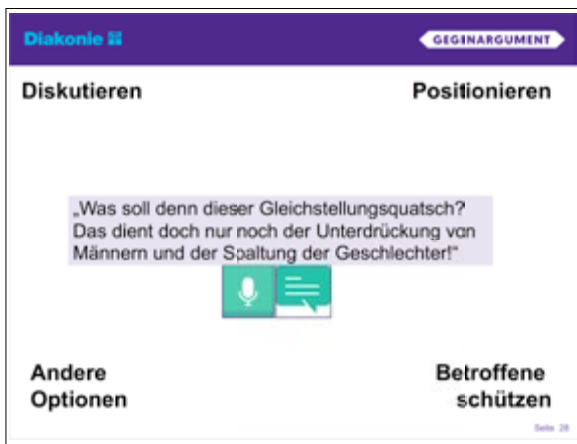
Diakonie

GEGINARGUMENT

Diskutieren

Positionieren

„Was soll denn dieser Gleichstellungsquatsch? Das dient doch nur noch der Unterdrückung von Männern und der Spaltung der Geschlechter!"

Andere Optionen

Betroffene schützen

Seite 28